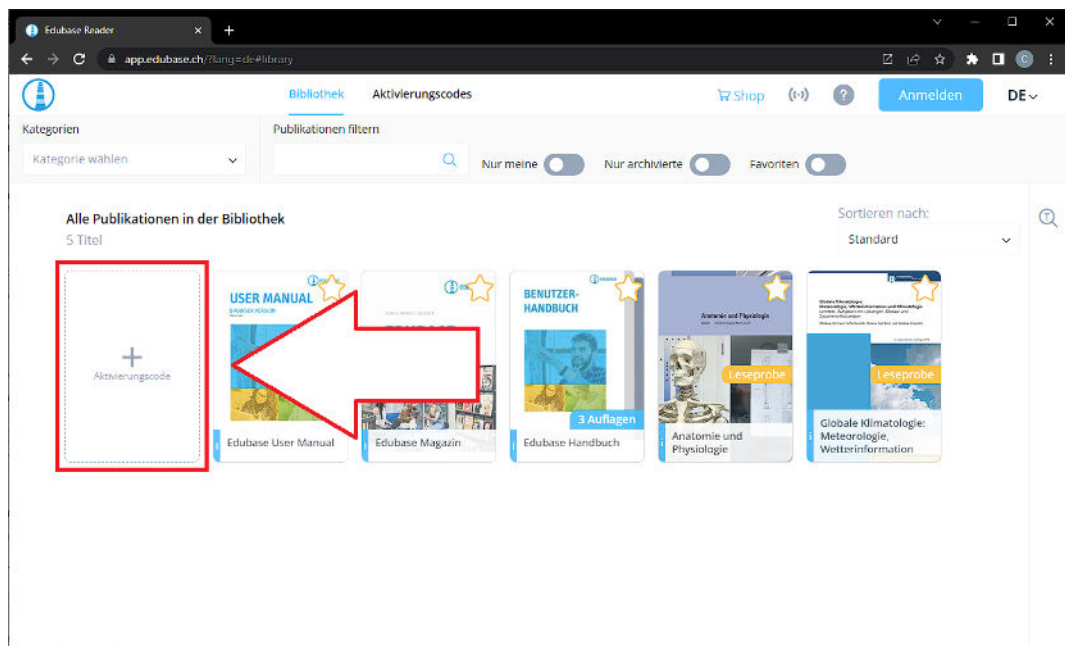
Edubase Reader

app.edubase.ch/?lang=de#library

Bibliothek Aktivierungscodes

Shop

?

Anmelden

DE

Kategorien

Kategorie wählen

Publikationen filtern

Nur meine

Nur archivierte

Favoriten

Alle Publikationen in der Bibliothek
5 Titel

Sortieren nach:

Standard

+
Aktivierungscode

USER MANUAL

Edubase User Manual

Edubase Magazin

BENUTZER-HANDBUCH

3 Auflagen

Edubase Handbuch

Anatomie und Physiologie

Leseprobe

Anatomie und Physiologie

Leseprobe

Globale Klimatologie: Meteorologie, Wetterinformation